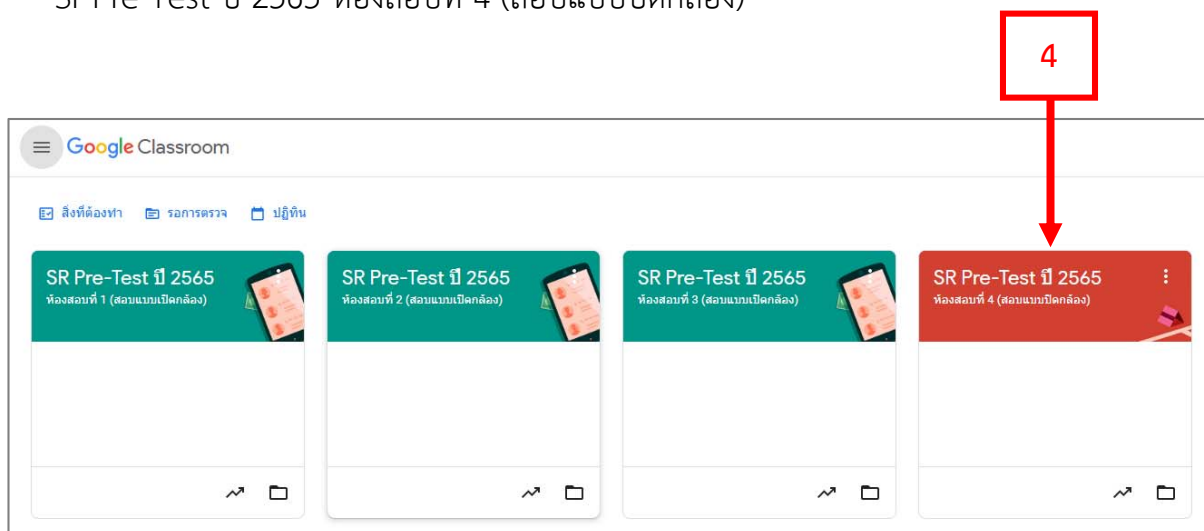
SR Pre-Test ปี 2565 ห้องสอบที่ 4 (สอบแบบปิดกล้อง)

4

Google Classroom

สิ่งที่ต้องทำ รอการตรวจ ปฏิทิน

SR Pre-Test ปี 2565
ห้องสอบที่ 1 (สอบแบบเปิดกล้อง)

SR Pre-Test ปี 2565
ห้องสอบที่ 2 (สอบแบบเปิดกล้อง)

SR Pre-Test ปี 2565
ห้องสอบที่ 3 (สอบแบบเปิดกล้อง)

SR Pre-Test ปี 2565
ห้องสอบที่ 4 (สอบแบบปิดกล้อง)